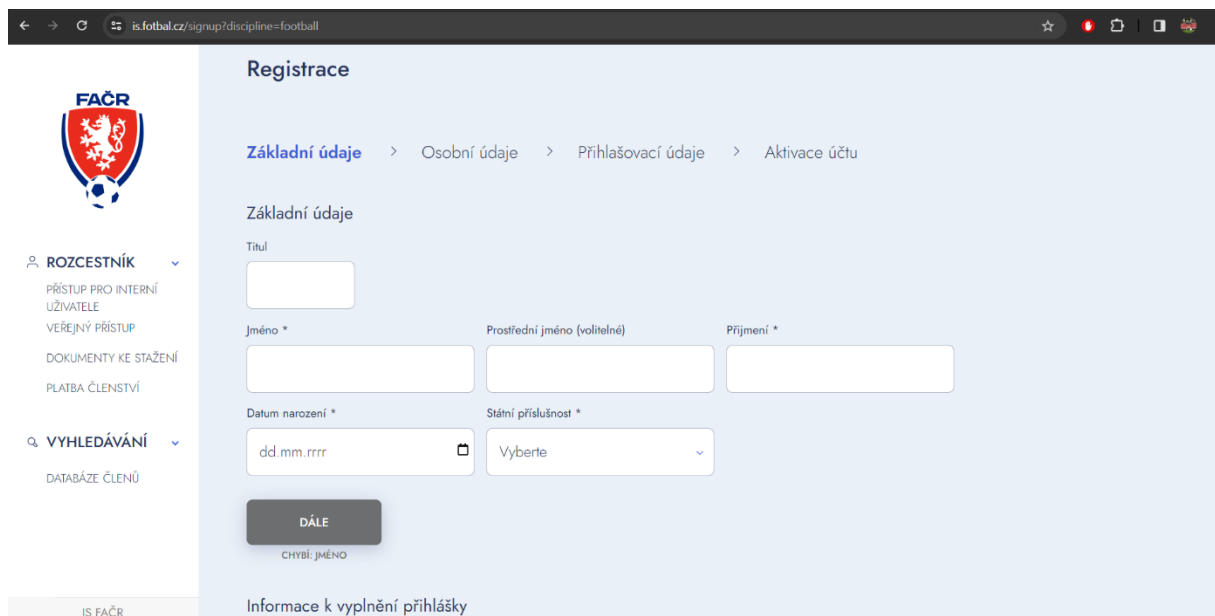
is.fotbal.cz/signup?discipline=football

FAČR

ROZCESTNÍK
PŘÍSTUP PRO INTERNÍ UŽIVATELE
VEŘEJNÝ PŘÍSTUP
DOKUMENTY KE STAŽENÍ
PLATBA ČLENSTVÍ

VYHLEDÁVÁNÍ
DATABÁZE ČLENŮ

IS FAČR

Registrace

Základní údaje > Osobní údaje > Přihlašovací údaje > Aktivace účtu

Základní údaje

Titul

Jméno *

Prostřední jméno (volitelné)

Příjmení *

Datum narození *

dd.mm.rrrr

Státní příslušnost *

Vyberte

DÁLE

CHYBÍ: JMÉNO

Informace k vyplnění přihlášky